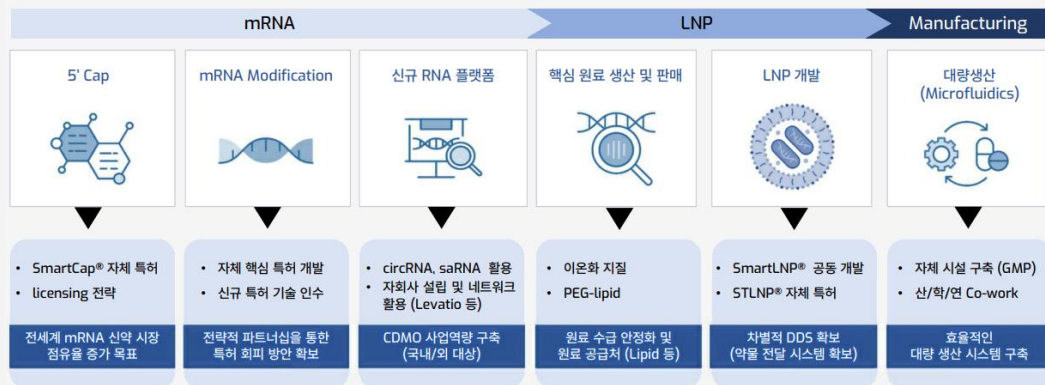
mRNA

LNP

Manufacturing

5' Cap

• SmartCap® 자체 특허
• licensing 전략

전세계 mRNA 신약 시장 점유율 증가 목표

mRNA Modification

• 자체 핵심 특허 개발
• 신규 특허 기술 인수

전략적 파트너십을 통한 특허 회피 방안 확보

신규 RNA 플랫폼

• circRNA, saRNA 활용
• 자회사 설립 및 네트워크 활용 (Levatio 등)

CDMO 사업역량 구축 (국내/외 대상)

핵심 원료 생산 및 판매

• 이온화 지질
• PEG-lipid

원료 수급 안정화 및 원료 공급처 (Lipid 등)

LNP 개발

• SmartLNP® 공동 개발
• STLNP® 자체 특허

차별적 DDS 확보 (약물 전달 시스템 확보)

대량생산 (Microfluidics)

• 자체 시설 구축 (GMP)
• 산/학/연 Co-work

효율적인 대량 생산 시스템 구축